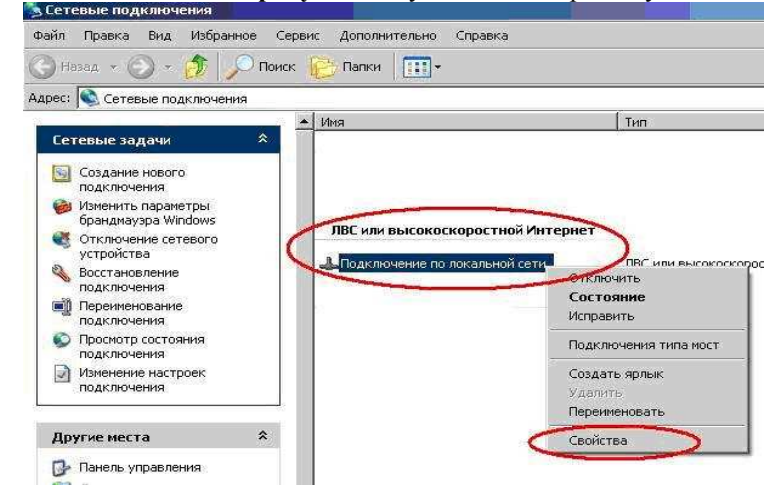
Сетевые подключения

Файл Правка Вид Избранное Сервис Дополнительно Справка

Назад Поиск Папки

Адрес: Сетевые подключения

Сетевые задачи

Создание нового подключения
Изменить параметры брандмауэра Windows
Отключение сетевого устройства
Восстановление подключения
Переименование подключения
Просмотр состояния подключения
Изменение настроек подключения

Другие места

Панель управления

Имя | Тип

ЛВС или высокоскоростной Интернет

Подключение по локальной сети ЛВС или высокоскорос

Отключить
Состояние
Исправить
Подключения типа мост
Создать ярлык
Удалить
Переименовать
Свойства